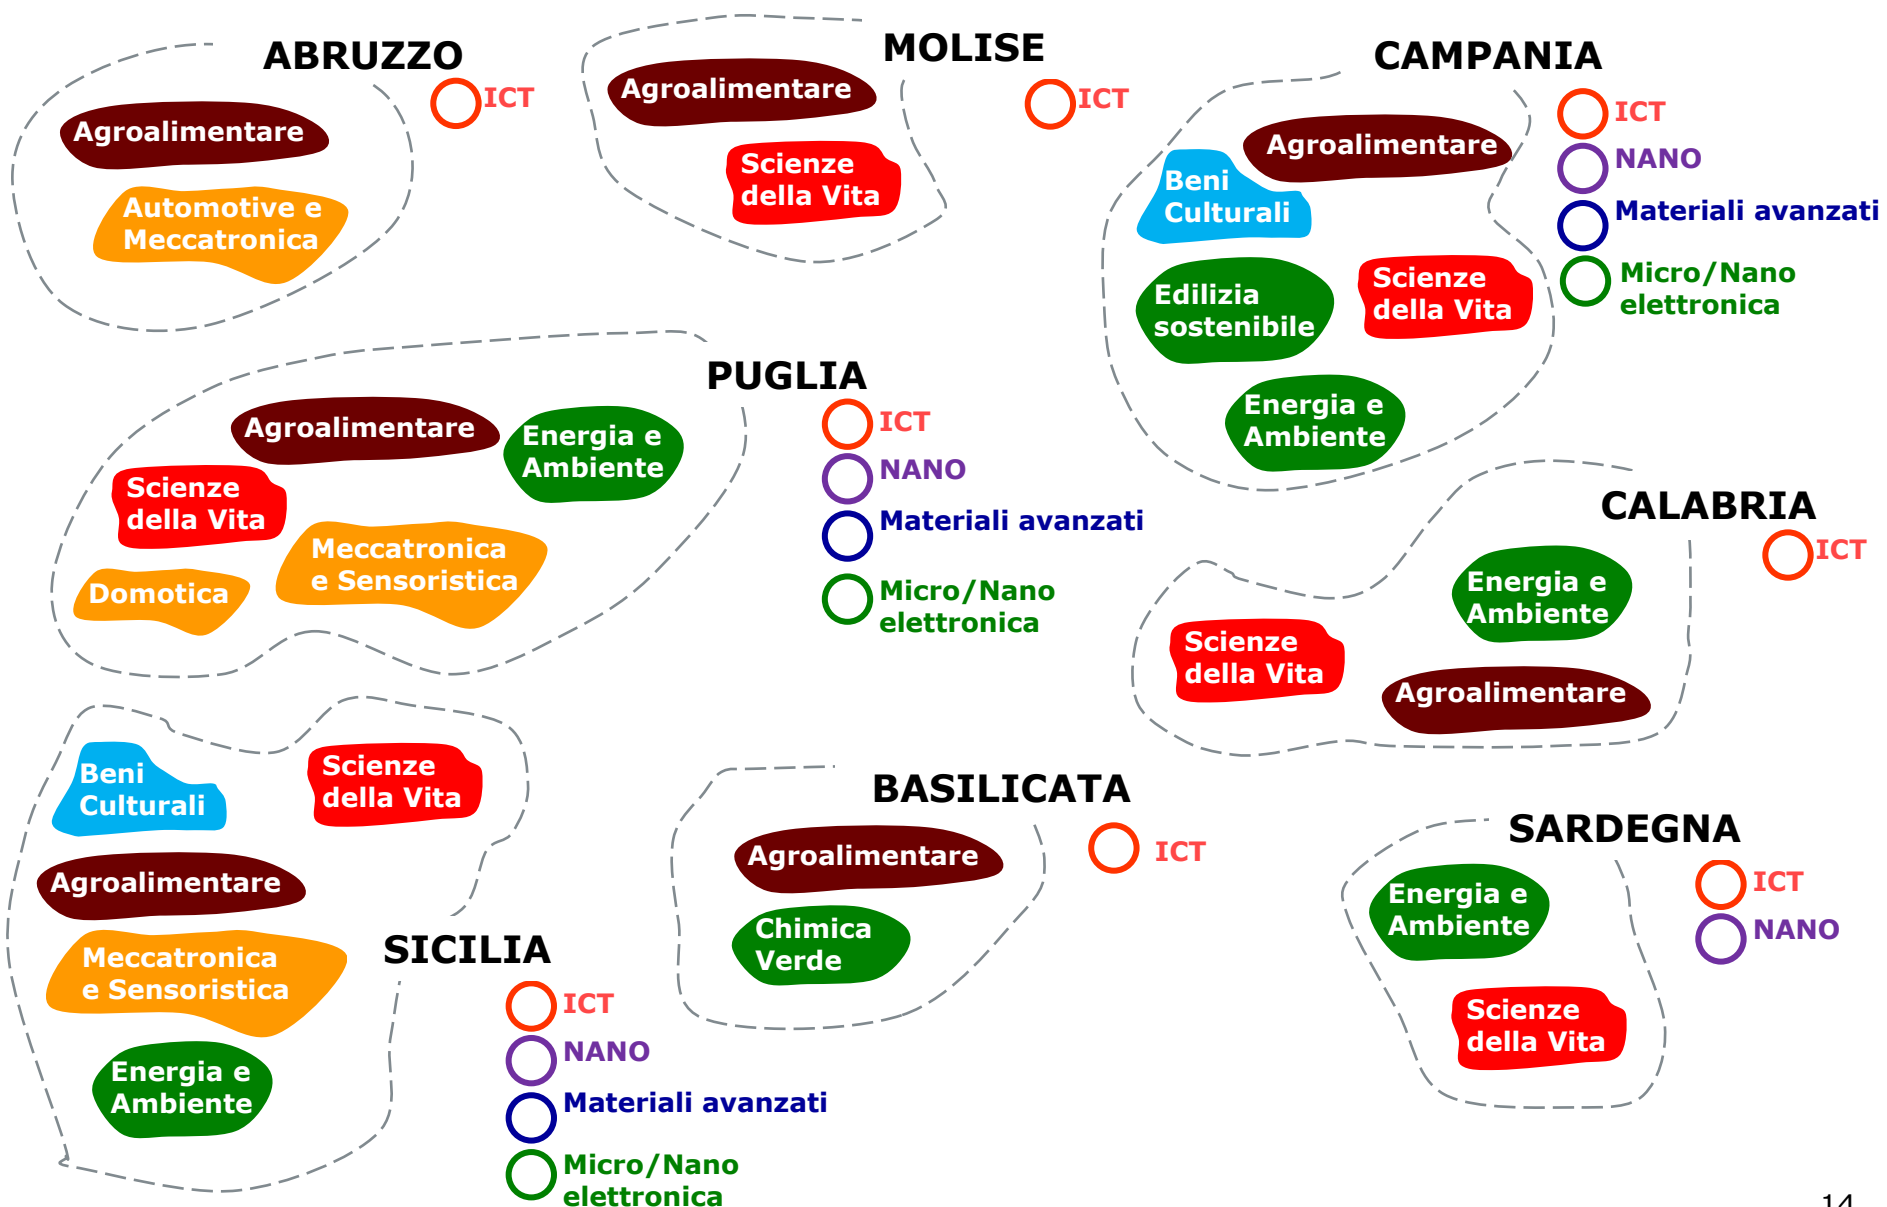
ABRUZZO

ICT

Agroalimentare

Automotive e Meccatronica

MOLISE

ICT

Agroalimentare

Scienze della Vita

CAMPANIA

ICT

NANO

Materiali avanzati

Micro/Nano elettronica

Agroalimentare

Beni Culturali

Edilizia sostenibile

Scienze della Vita

Energia e Ambiente

PUGLIA

ICT

NANO

Materiali avanzati

Micro/Nano elettronica

Agroalimentare

Energia e Ambiente

Scienze della Vita

Meccatronica e Sensoristica

Domotica

CALABRIA

ICT

Energia e Ambiente

Scienze della Vita

Agroalimentare

Beni Culturali

Scienze della Vita

Agroalimentare

Meccatronica e Sensoristica

Energia e Ambiente

SICILIA

ICT

NANO

Materiali avanzati

Micro/Nano elettronica

BASILICATA

ICT

Agroalimentare

Chimica Verde

SARDEGNA

ICT

NANO

Energia e Ambiente

Scienze della Vita

14